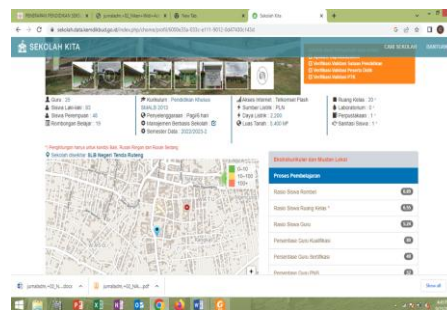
SEKOLAH KITA

Guru : 20
Siswa Laki-laki : 93
Siswa Perempuan : 48
Rombongan Belajar : 16

Kurikulum : Pendidikan Khusus SMALB 2013
Penyelenggaraan : Pagi/6 hari
Manajemen Berbasis Sekolah :
Semester Data : 2022/2023-2

Akses Internet : Telkomsel Flash
Sumber Listrik : PLN
Daya Listrik : 2,200
Luas Tanah : 3,400 M²

Ruang Kelas : 20
Laboratorium : 0
Perpustakaan : 1
Sanitasi Siswa : 1

Sertifikasi Sekolah Sehat Pendidikan
Sertifikasi Sekolah Adiwiyata
Sertifikasi Sekolah FTR

Sekolah disekitar SLB Negeri Tanda Ruteng

Proses Pembelajaran

Rasio Siswa Rombel
Rasio Siswa Ruang Kelas
Rasio Siswa Guru
Persentase Guru Kualifikasi
Persentase Guru Sertifikasi
Persentase Guru PNS

CARI SEKOLAH